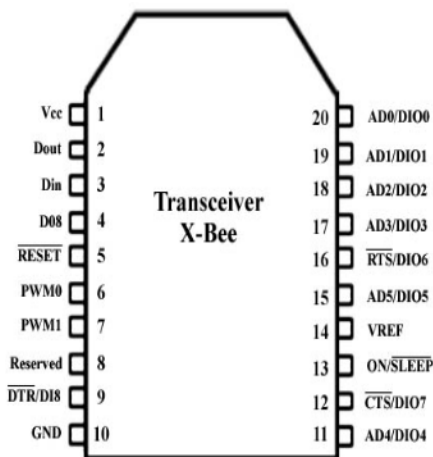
Vcc 1
Dout 2
Din 3
D08 4
$\overline{RESET}$ 5
PWM0 6
PWM1 7
Reserved 8
$\overline{DTR}$/DI8 9
GND 10

Transceiver X-Bee

20 AD0/DIO0
19 AD1/DIO1
18 AD2/DIO2
17 AD3/DIO3
16 $\overline{RTS}$/DIO6
15 AD5/DIO5
14 VREF
13 ON/$\overline{SLEEP}$
12 $\overline{CTS}$/DIO7
11 AD4/DIO4